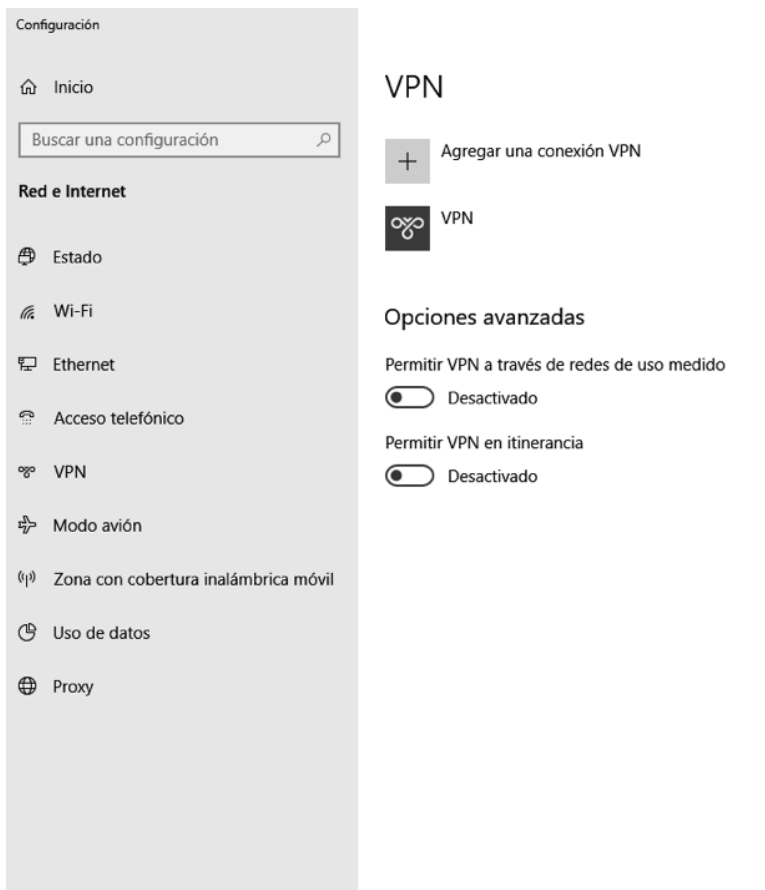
Configuración

Inicio

Buscar una configuración

Red e Internet

Estado

Wi-Fi

Ethernet

Acceso telefónico

VPN

Modo avión

Zona con cobertura inalámbrica móvil

Uso de datos

Proxy

VPN

Agregar una conexión VPN

VPN

Opciones avanzadas

Permitir VPN a través de redes de uso medido

Desactivado

Permitir VPN en itinerancia

Desactivado